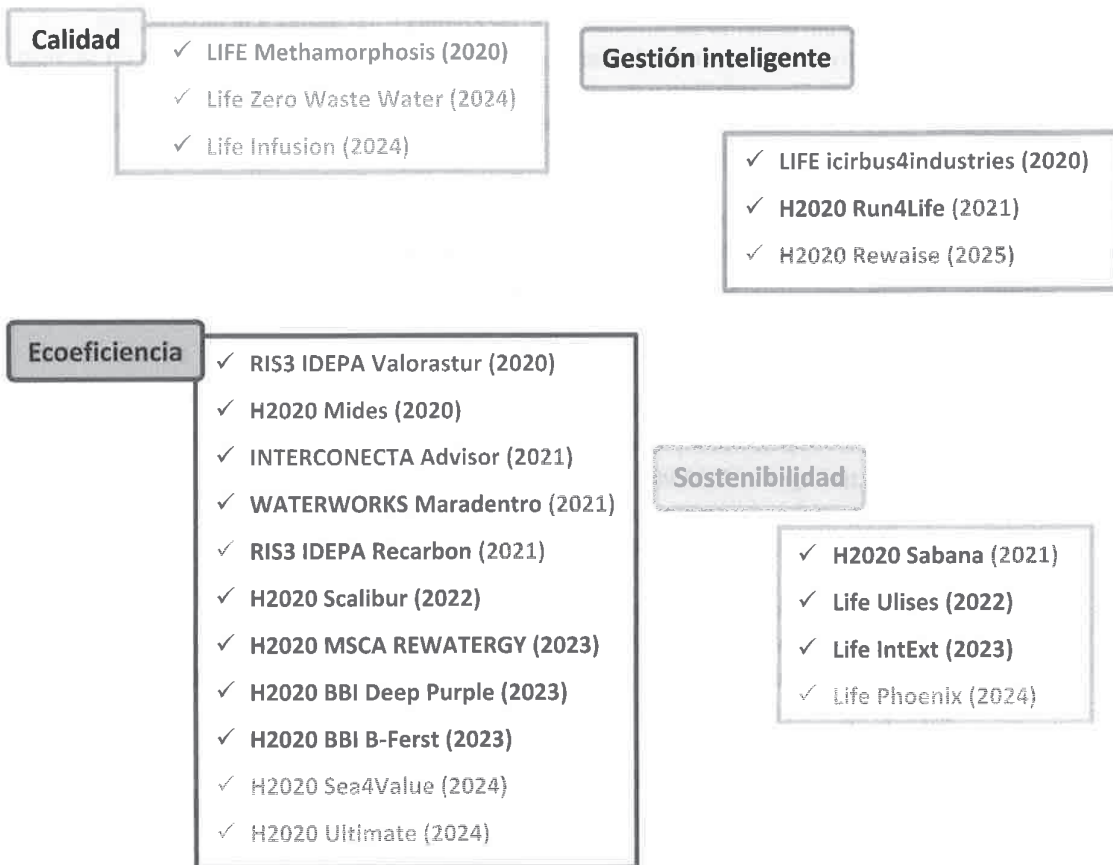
Calidad

✓ LIFE Methamorphosis (2020)
✓ Life Zero Waste Water (2024)
✓ Life Infusion (2024)

Gestión inteligente

✓ LIFE icirbus4industries (2020)
✓ H2020 Run4Life (2021)
✓ H2020 Rewaise (2025)

Ecoeficiencia

✓ RIS3 IDEPA Valorastur (2020)
✓ H2020 Mides (2020)
✓ INTERCONECTA Advisor (2021)
✓ WATERWORKS Maradentro (2021)
✓ RIS3 IDEPA Recarbon (2021)
✓ H2020 Scalibur (2022)
✓ H2020 MSCA REWATERGY (2023)
✓ H2020 BBI Deep Purple (2023)
✓ H2020 BBI B-Ferst (2023)
✓ H2020 Sea4Value (2024)
✓ H2020 Ultimate (2024)

Sostenibilidad

✓ H2020 Sabana (2021)
✓ Life Ulises (2022)
✓ Life IntExt (2023)
✓ Life Phoenix (2024)